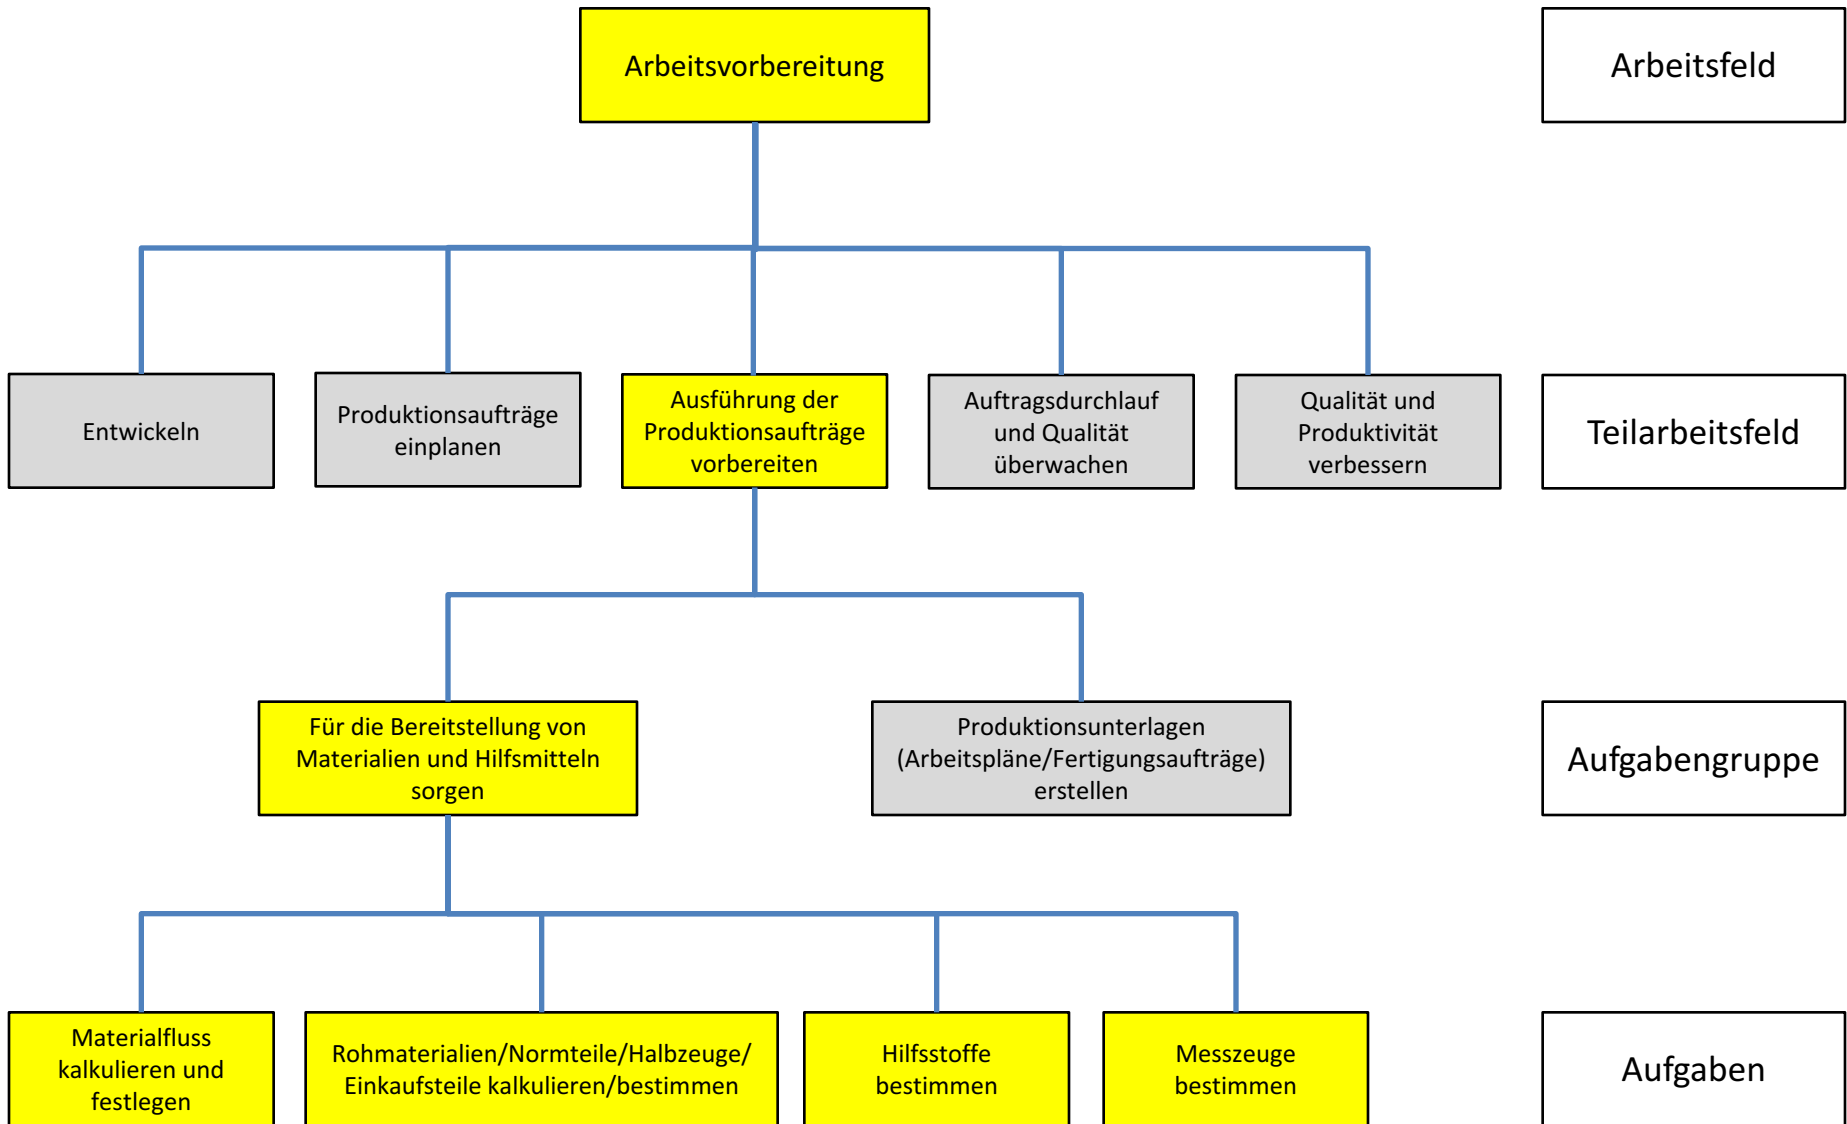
Arbeitsvorbereitung

Arbeitsfeld

Entwickeln

Produktionsaufträge einplanen

Ausführung der Produktionsaufträge vorbereiten

Auftragsdurchlauf und Qualität überwachen

Qualität und Produktivität verbessern

Teilarbeitsfeld

Für die Bereitstellung von Materialien und Hilfsmitteln sorgen

Produktionsunterlagen (Arbeitspläne/Fertigungsaufträge) erstellen

Aufgabengruppe

Materialfluss kalkulieren und festlegen

Rohmaterialien/Normteile/Halbzeuge/ Einkaufsteile kalkulieren/bestimmen

Hilfsstoffe bestimmen

Messzeuge bestimmen

Aufgaben